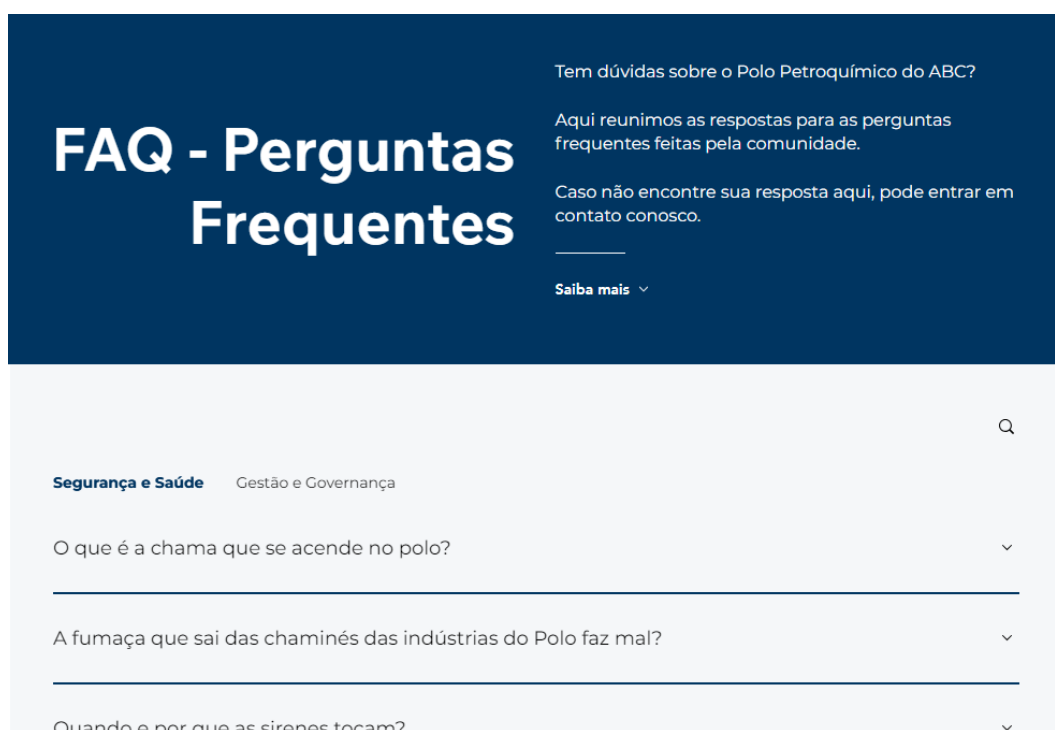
FAQ - Perguntas Frequentes

Tem dúvidas sobre o Polo Petroquímico do ABC?

Aqui reunimos as respostas para as perguntas frequentes feitas pela comunidade.

Caso não encontre sua resposta aqui, pode entrar em contato conosco.

Saiba mais

Segurança e Saúde
Gestão e Governança

O que é a chama que se acende no polo?

A fumaça que sai das chaminés das indústrias do Polo faz mal?

Quando e por que as sirenes tocam?